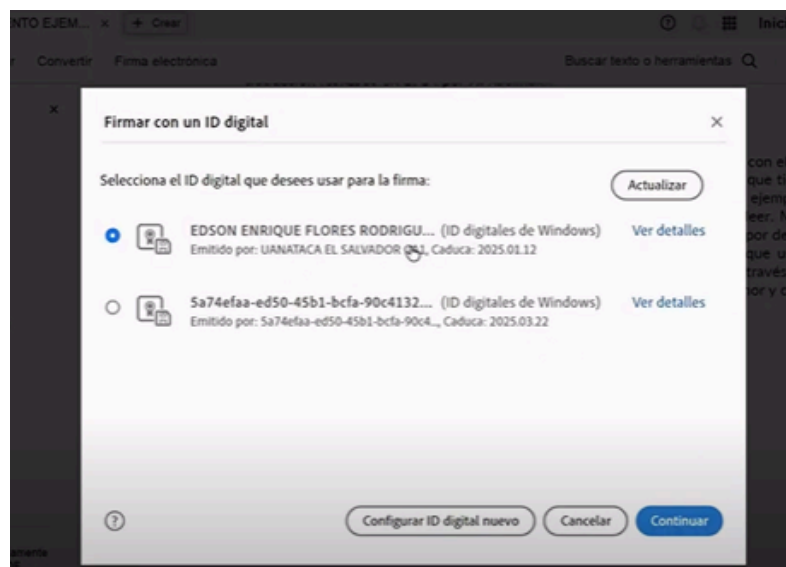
NTO EJEM... × + Crear

Inic

r Convertir Firma electrónica

Buscar texto o herramientas

×

Firmar con un ID digital

×

Selecciona el ID digital que desees usar para la firma:

Actualizar

EDSON ENRIQUE FLORES RODRIGU... (ID digitales de Windows)
Emitido por: UANATACA EL SALVADOR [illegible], Caduca: 2025.01.12

Ver detalles

5a74efaa-ed50-45b1-bcfa-90c4132... (ID digitales de Windows)
Emitido por: 5a74efaa-ed50-45b1-bcfa-90c4..., Caduca: 2025.03.22

Ver detalles

con el
que t
ejem
leer. M
por de
que u
través
nor y c

Configurar ID digital nuevo

Cancelar

Continuar

amienta